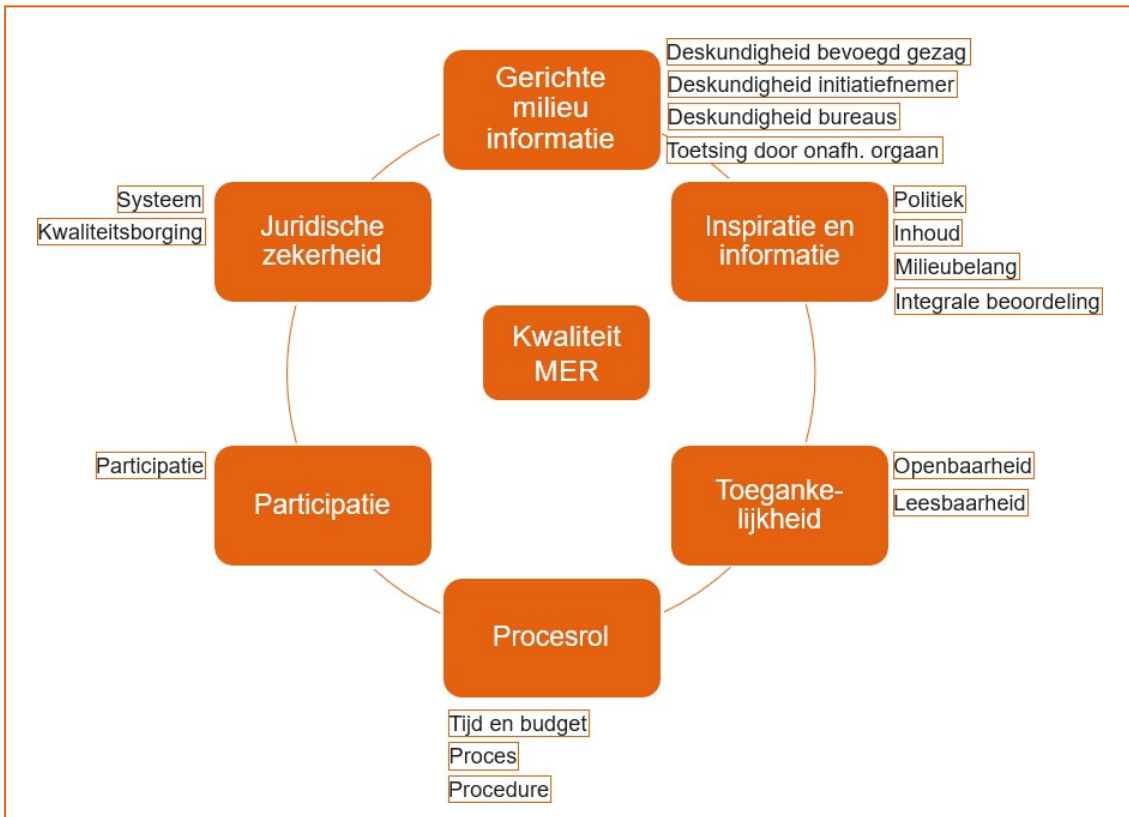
Gerichte milieu informatie

Deskundigheid bevoegd gezag
Deskundigheid initiatiefnemer
Deskundigheid bureaus
Toetsing door onafh. orgaan

Systeem
Kwaliteitsborging

Juridische zekerheid

Inspiratie en informatie

Politiek
Inhoud
Milieubelang
Integrale beoordeling

Kwaliteit MER

Participatie

Participatie

Toegankelijkheid

Openbaarheid
Leesbaarheid

Procesrol

Tijd en budget
Proces
Procedure